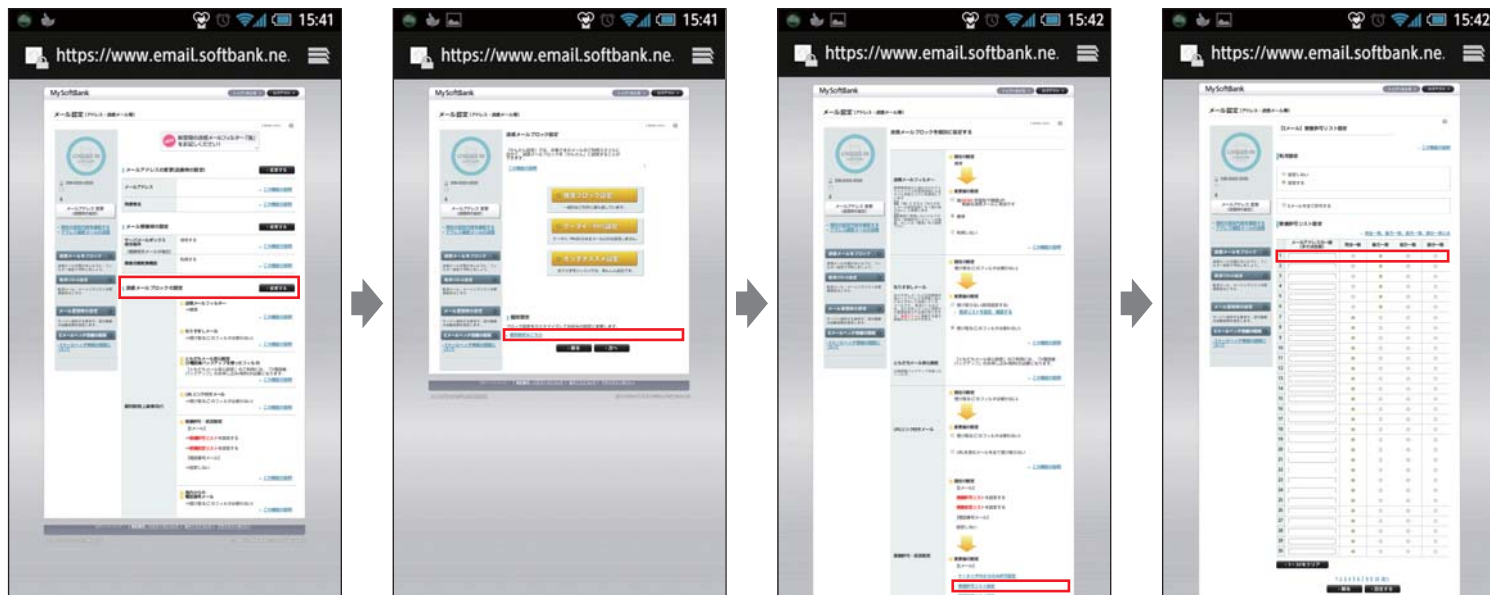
15:41
https://www.email.softbank.ne.
MySoftBank
メール設定

15:41
https://www.email.softbank.ne.
MySoftBank
迷惑メールブロック設定

15:42
https://www.email.softbank.ne.
MySoftBank
メール設定
迷惑メールブロックを個別に設定する

15:42
https://www.email.softbank.ne.
MySoftBank
メール設定